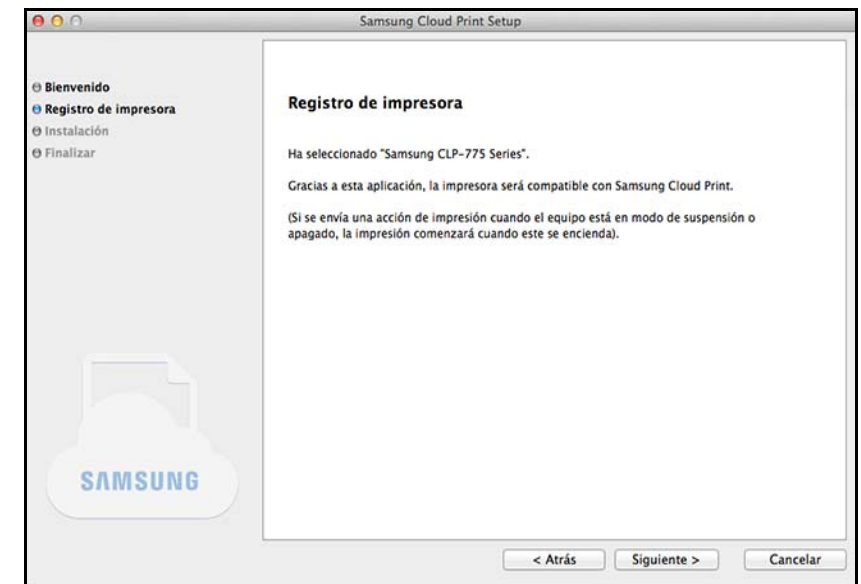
Samsung Cloud Print Setup

Bienvenido
Registro de impresora
Instalación
Finalizar

Registro de impresora

Ha seleccionado "Samsung CLP-775 Series".

Gracias a esta aplicación, la impresora será compatible con Samsung Cloud Print.

(Si se envía una acción de impresión cuando el equipo está en modo de suspensión o apagado, la impresión comenzará cuando este se encienda).

SAMSUNG

< Atrás
Siguiente >
Cancelar